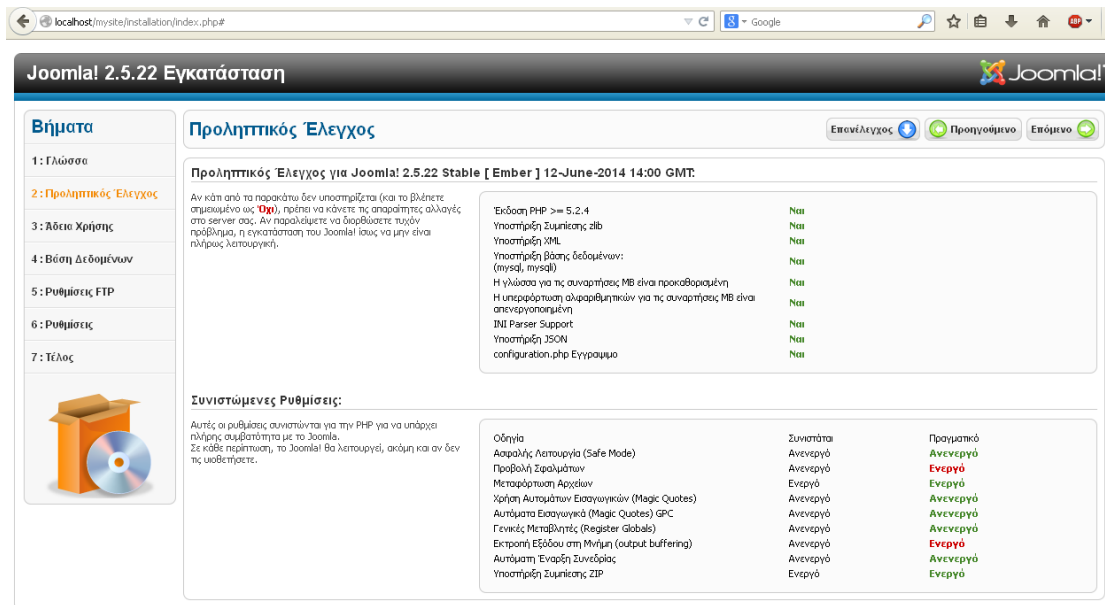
localhost/mysite/installation/index.php#

Google

Joomla! 2.5.22 Εγκατάσταση

Joomla!

Βήματα

1 : Γλώσσα

2 : Προληπτικός Έλεγχος

3 : Άδεια Χρήσης

4 : Βάση Δεδομένων

5 : Ρυθμίσεις FTP

6 : Ρυθμίσεις

7 : Τέλος

Προληπτικός Έλεγχος

Επανέλεγχος Προηγούμενο Επόμενο

Προληπτικός Έλεγχος για Joomla! 2.5.22 Stable [ Ember ] 12-June-2014 14:00 GMT:

Αν κάτι από τα παρακάτω δεν υποστηρίζεται (και το βλέπετε σημειωμένο ως 'Όχι'), πρέπει να κάνετε τις απαραίτητες αλλαγές στο server σας. Αν παραλείψετε να διορθώσετε τυχόν πρόβλημα, η εγκατάσταση του Joomla! ίσως να μην είναι πλήρως λειτουργική.

| | |
|---|---|
| Έκδοση PHP >= 5.2.4 | Ναι |
| Υποστήριξη Συμπίεσης zlib | Ναι |
| Υποστήριξη XML | Ναι |
| Υποστήριξη βάσης δεδομένων: (mysql, mysqli) | Ναι |
| Η γλώσσα για τις συναρτήσεις MB είναι προκαθορισμένη | Ναι |
| Η υπερφόρτωση αλφαριθμητικών για τις συναρτήσεις MB είναι απενεργοποιημένη | Ναι |
| INI Parser Support | Ναι |
| Υποστήριξη JSON | Ναι |
| configuration.php Εγγράψιμο | Ναι |

Συνιστώμενες Ρυθμίσεις:

Αυτές οι ρυθμίσεις συνιστώνται για την PHP για να υπάρχει πλήρης συμβατότητα με το Joomla.
Σε κάθε περίπτωση, το Joomla! θα λειτουργεί, ακόμη και αν δεν τις υιοθετήσετε.

| Οδηγία | Συνιστάται | Πραγματικό |
|---|---|---|
| Ασφαλής Λειτουργία (Safe Mode) | Ανενεργό | Ανενεργό |
| Προβολή Σφαλμάτων | Ανενεργό | Ενεργό |
| Μεταφόρτωση Αρχείων | Ενεργό | Ενεργό |
| Χρήση Αυτομάτων Εισαγωγικών (Magic Quotes) | Ανενεργό | Ανενεργό |
| Αυτόματα Εισαγωγικά (Magic Quotes) GPC | Ανενεργό | Ανενεργό |
| Γενικές Μεταβλητές (Register Globals) | Ανενεργό | Ανενεργό |
| Εκτροπή Εξόδου στη Μνήμη (output buffering) | Ανενεργό | Ενεργό |
| Αυτόματη Έναρξη Συνεδρίας | Ανενεργό | Ανενεργό |
| Υποστήριξη Συμπίεσης ZIP | Ενεργό | Ενεργό |